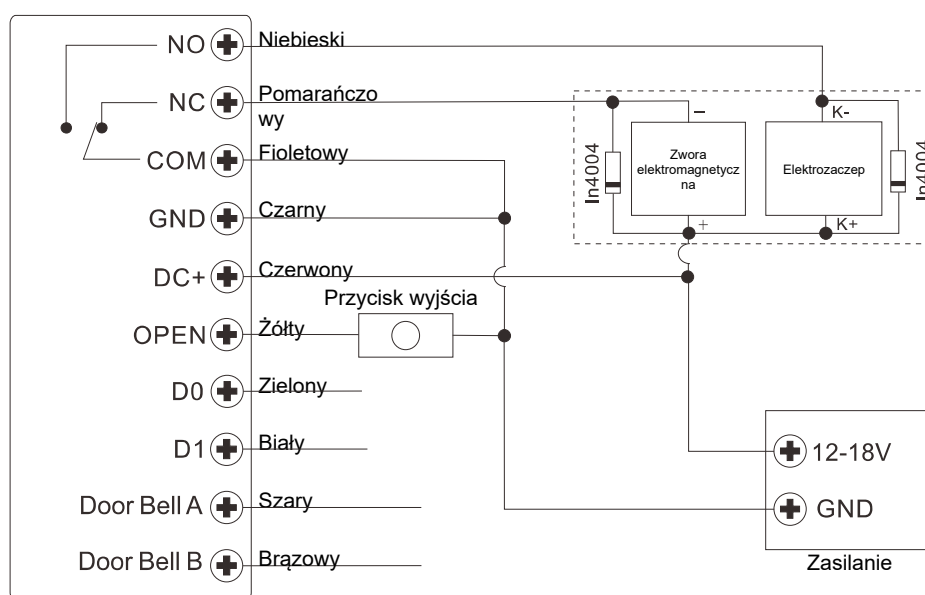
NO
Niebieski
NC
Pomarańczowy
COM
Fioletowy
GND
Czarny
DC+
Czerwony
Przycisk wyjścia
OPEN
Żółty
D0
Zielony
D1
Biały
Door Bell A
Szary
Door Bell B
Brązowy

In4004
–
Zwora elektromagnetyczna
+
K-
Elektrozaczep
K+
In4004

12-18V
GND
Zasilanie